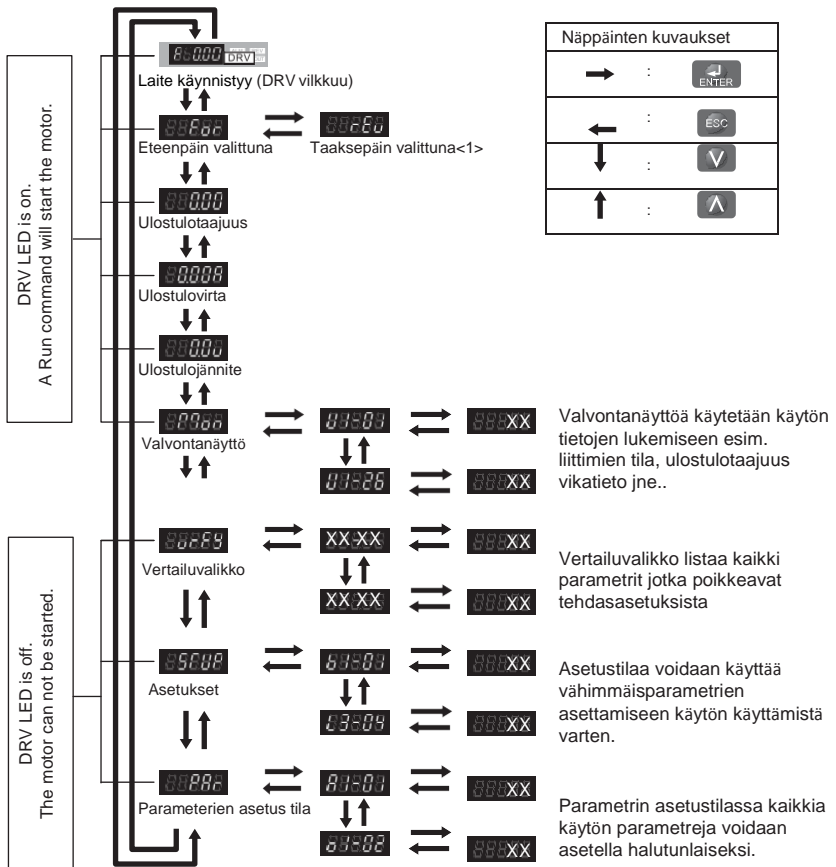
DRV LED is on.
A Run command will start the motor.

DRV LED is off.
The motor can not be started.

F 0.00 DRV
Laite käynnistyy (DRV vilkkuu)

For
Eteenpäin valittuna

rEu
Taaksepäin valittuna<1>

0.00
Ulostulotaajuus

0.00A
Ulostulovirta

0.0U
Ulostulojännite

Mon
Valvontanäyttö

U1-01
U1-26
XX
XX

Valvontanäyttöä käytetään käytön tietojen lukemiseen esim. liittimien tila, ulostulotaajuus vikatieto jne..

vrFY
Vertailuvalikko

XX-XX
XX-XX
XX
XX

Vertailuvalikko listaa kaikki parametrit jotka poikkeavat tehdasasetuksista

SEtUP
Asetukset

b1-01
E3-04
XX
XX

Asetustilaa voidaan käyttää vähimmäisparametrien asettamiseen käytön käyttämistä varten.

PAr
Parameterien asetus tila

A1-01
o4-02
XX
XX

Parametrin asetustilassa kaikkia käytön parametreja voidaan asetella halutunlaiseksi.

Näppäinten kuvaukset
| | | |
|---|---|---|
| → | : | ENTER |
| ← | : | ESC |
| ↓ | : | V |
| ↑ | : | Λ |